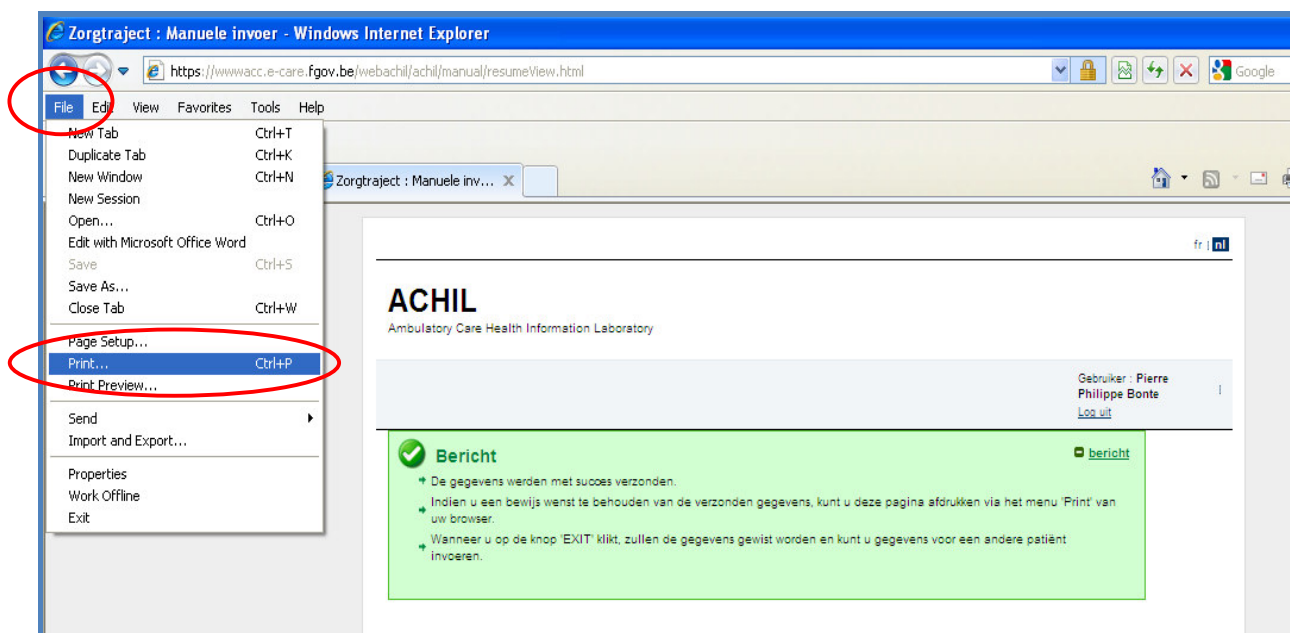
Zorgtraject : Manuele invoer - Windows Internet Explorer

https://wwwacc.e-care.fgov.be/webachil/achil/manual/resumeView.html

Google

File Edit View Favorites Tools Help

New Tab Ctrl+T
Duplicate Tab Ctrl+K
New Window Ctrl+N
New Session
Open... Ctrl+O
Edit with Microsoft Office Word
Save Ctrl+S
Save As...
Close Tab Ctrl+W
Page Setup...
Print... Ctrl+P
Print Preview...
Send
Import and Export...
Properties
Work Offline
Exit

Zorgtraject : Manuele inv...

fr | nl

ACHIL
Ambulatory Care Health Information Laboratory

Gebruiker : Pierre Philippe Bonte
Log uit

Bericht
bericht

De gegevens werden met succes verzonden.

Indien u een bewijs wenst te behouden van de verzonden gegevens, kunt u deze pagina afdrukken via het menu 'Print' van uw browser.

Wanneer u op de knop 'EXIT' klikt, zullen de gegevens gewist worden en kunt u gegevens voor een andere patiënt invoeren.